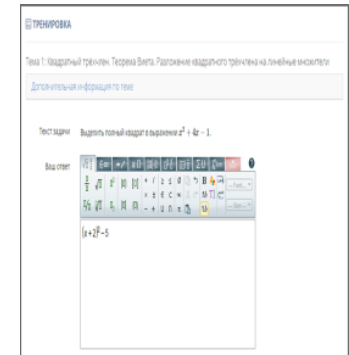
ТРЕНИРОВКА

Тема 1: Квадратный трёхчлен. Теорема Виета. Разложение квадратного трёхчлена на линейные множители

Дополнительная информация по теме

Текст задачи Выделить полный квадрат в выражении $x^2+4x-1$.

Ваш ответ

$(x+2)^2-5$